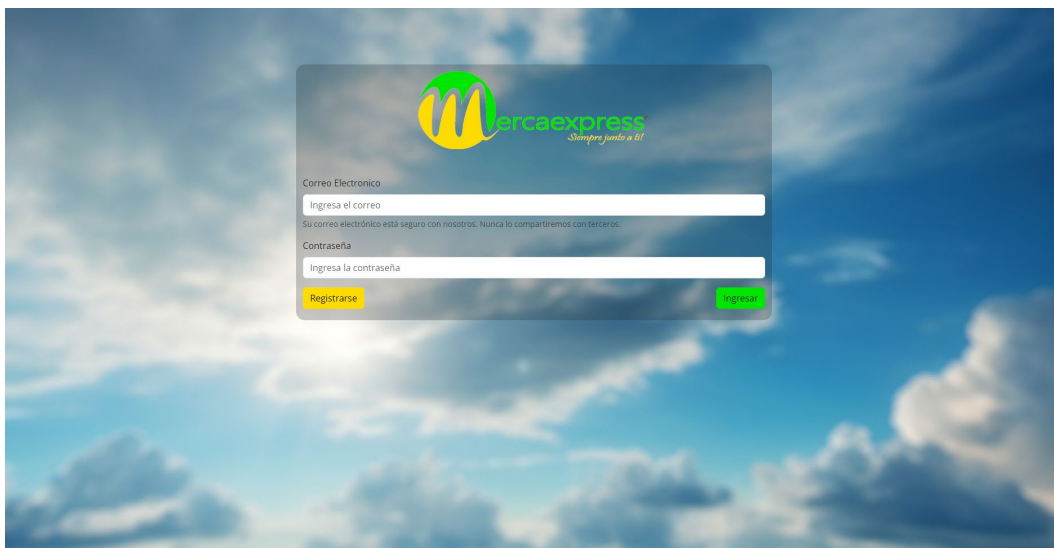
Mercaexpress
Siempre junto a ti!

Correo Electronico

Ingresa el correo

Su correo electrónico está seguro con nosotros. Nunca lo compartiremos con terceros.

Contraseña

Ingresa la contraseña

Registrarse

Ingresar